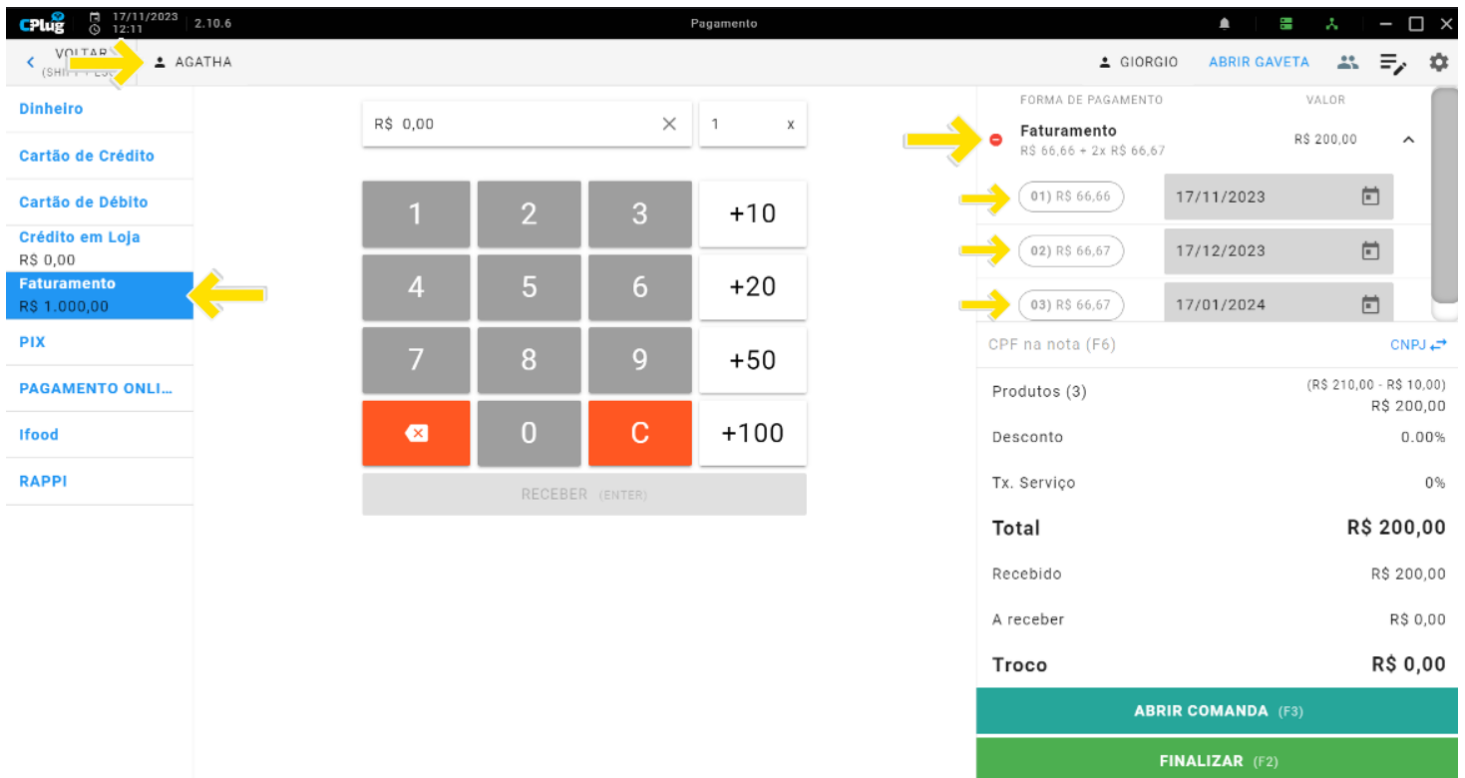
CPlug 17/11/2023 12:11 2.10.6 Pagamento

VOLTAR (SHI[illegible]) AGATHA

GIORGIO ABRIR GAVETA

Dinheiro
Cartão de Crédito
Cartão de Débito
Crédito em Loja
R$ 0,00
Faturamento
R$ 1.000,00
PIX
PAGAMENTO ONLI...
Ifood
RAPPI

R$ 0,00 1 x

| 1 | 2 | 3 | +10 |
|---|---|---|---|
| 4 | 5 | 6 | +20 |
| 7 | 8 | 9 | +50 |
|  | 0 | C | +100 |

RECEBER (ENTER)

FORMA DE PAGAMENTO VALOR
Faturamento
R$ 66,66 + 2x R$ 66,67
R$ 200,00

01) R$ 66,66 17/11/2023
02) R$ 66,67 17/12/2023
03) R$ 66,67 17/01/2024

CPF na nota (F6) CNPJ

Produtos (3) (R$ 210,00 - R$ 10,00) R$ 200,00
Desconto 0.00%
Tx. Serviço 0%
Total R$ 200,00
Recebido R$ 200,00
A receber R$ 0,00
Troco R$ 0,00

ABRIR COMANDA (F3)
FINALIZAR (F2)